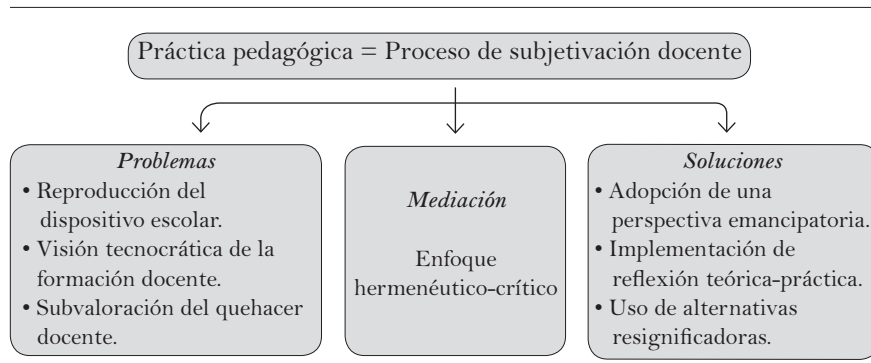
Práctica pedagógica = Proceso de subjetivación docente

*Problemas*
• Reproducción del dispositivo escolar.
• Visión tecnocrática de la formación docente.
• Subvaloración del quehacer docente.

*Mediación*

Enfoque hermenéutico-crítico

*Soluciones*
• Adopción de una perspectiva emancipatoria.
• Implementación de reflexión teórica-práctica.
• Uso de alternativas resignificadoras.